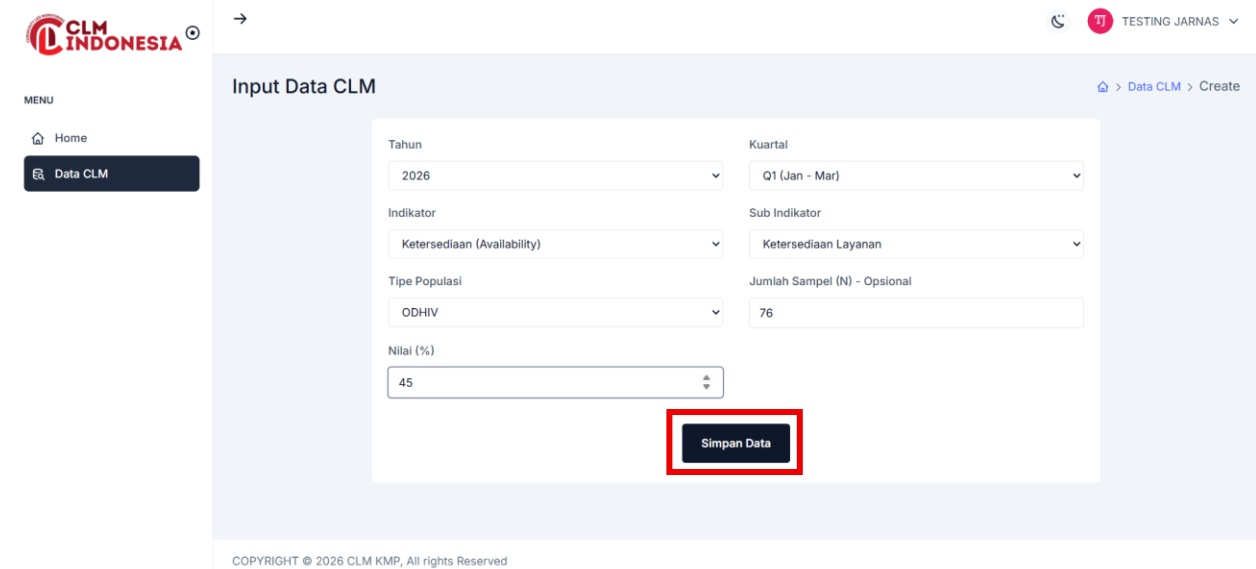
CLM INDONESIA

TJ TESTING JARNAS

MENU

Home

Data CLM

Input Data CLM

> Data CLM > Create

Tahun
2026

Kuartal
Q1 (Jan - Mar)

Indikator
Ketersediaan (Availability)

Sub Indikator
Ketersediaan Layanan

Tipe Populasi
ODHIV

Jumlah Sampel (N) - Opsional
76

Nilai (%)
45

Simpan Data

COPYRIGHT © 2026 CLM KMP, All rights Reserved